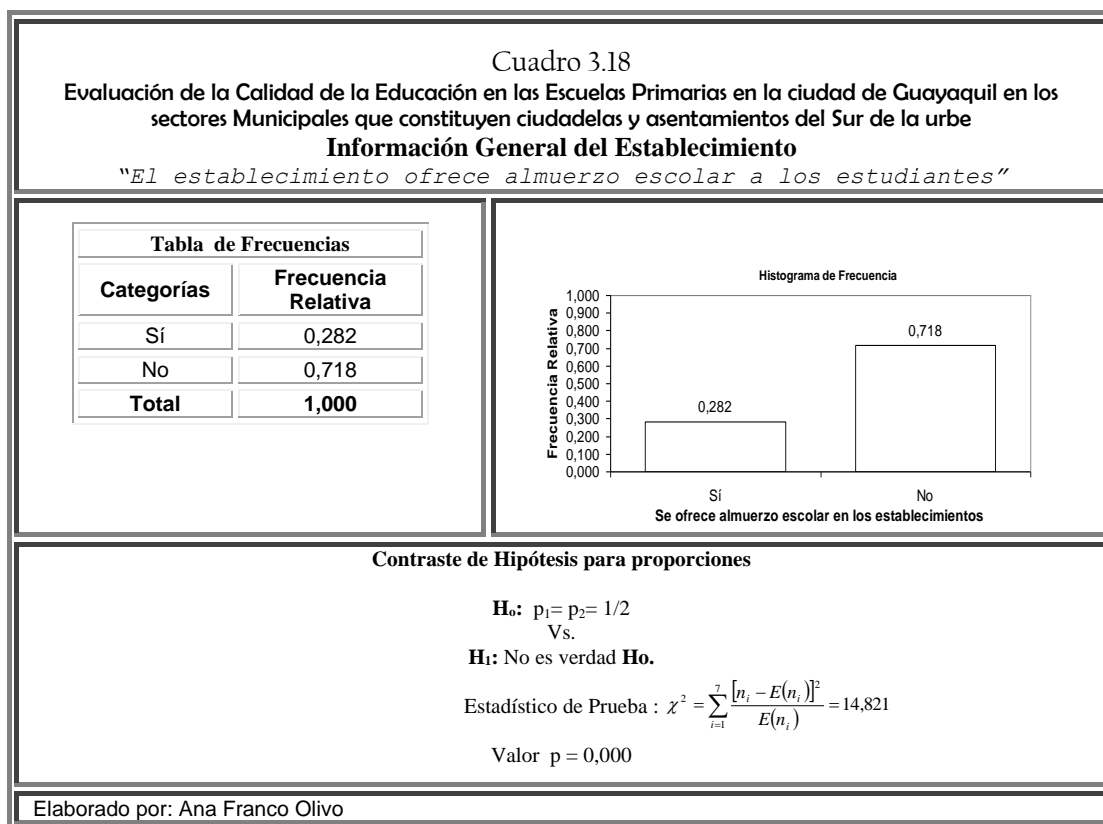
Cuadro 3.18
Evaluación de la Calidad de la Educación en las Escuelas Primarias en la ciudad de Guayaquil en los sectores Municipales que constituyen ciudadelas y asentamientos del Sur de la urbe
Información General del Establecimiento
"El establecimiento ofrece almuerzo escolar a los estudiantes"

| Tabla de Frecuencias | |
|---|---|
| Categorías | Frecuencia Relativa |
| Sí | 0,282 |
| No | 0,718 |
| Total | 1,000 |

Histograma de Frecuencia
Frecuencia Relativa
1,000
0,900
0,800
0,700
0,600
0,500
0,400
0,300
0,200
0,100
0,000
0,282
0,718
Sí
No
Se ofrece almuerzo escolar en los establecimientos

Contraste de Hipótesis para proporciones

$H_o$: $p_1 = p_2 = 1/2$
Vs.
$H_1$: No es verdad Ho.

Estadístico de Prueba : $\chi^2 = \sum_{i=1}^{7} \frac{[n_i - E(n_i)]^2}{E(n_i)} = 14,821$

Valor p = 0,000

Elaborado por: Ana Franco Olivo